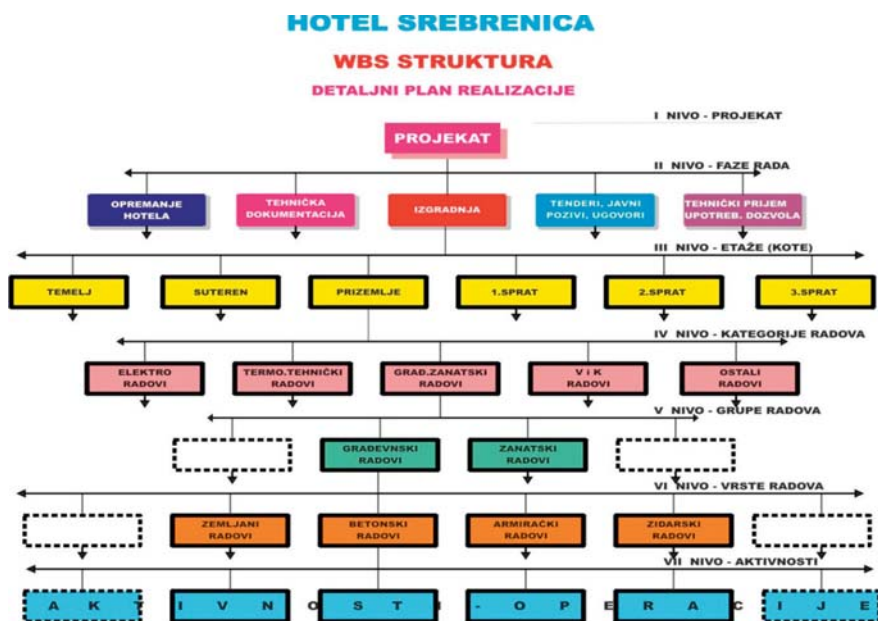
HOTEL SREBRENICA

WBS STRUKTURA

DETALJNI PLAN REALIZACIJE

I NIVO - PROJEKAT

PROJEKAT

II NIVO - FAZE RADA

OPREMANJE HOTELA

TEHNIČKA DOKUMENTACIJA

IZGRADNJA

TENDERI, JAVNI POZIVI, UGOVORI

TEHNIČKI PRIJEM UPOTREB. DOZVOLA

III NIVO - ETAŽE (KOTE)

TEMELJ

SUTEREN

PRIZEMLJE

1.SPRAT

2.SPRAT

3.SPRAT

IV NIVO - KATEGORIJE RADOVA

ELEKTRO RADOVI

TERMO.TEHNIČKI RADOVI

GRAĐ.ZANATSKI RADOVI

V i K RADOVI

OSTALI RADOVI

V NIVO - GRUPE RADOVA

GRAĐEVNSKI RADOVI

ZANATSKI RADOVI

VI NIVO - VRSTE RADOVA

ZEMLJANI RADOVI

BETONSKI RADOVI

ARMIRAČKI RADOVI

ZIDARSKI RADOVI

VII NIVO - AKTIVNOSTI

A K T I V N O S T I - O P E R A C I J E